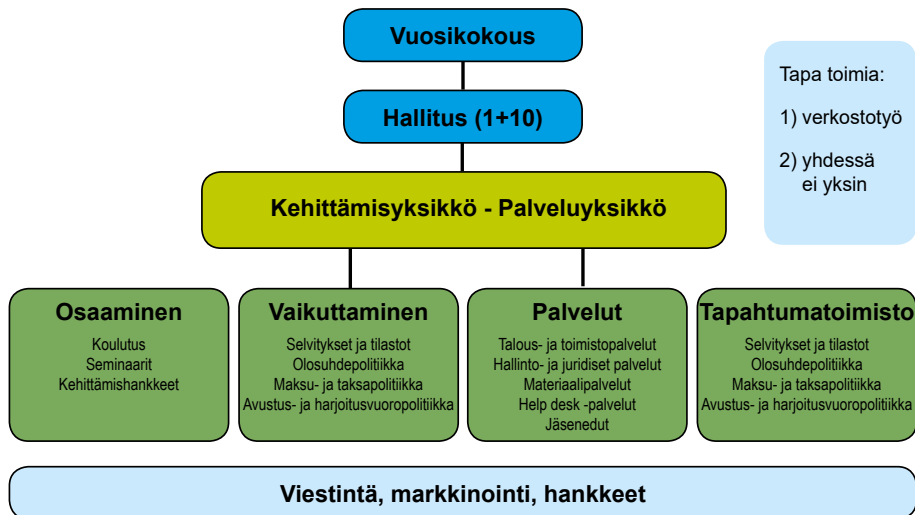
Vuosikokous

Hallitus (1+10)

Kehittämisyksikkö - Palveluyksikkö

Tapa toimia:

1) verkostotyö

2) yhdessä ei yksin

Osaaminen

Koulutus
Seminaarit
Kehittämishankkeet

Vaikuttaminen

Selvitykset ja tilastot
Olosuhdepolitiikka
Maksu- ja taksapolitiikka
Avustus- ja harjoitusvuoropolitiikka

Palvelut

Talous- ja toimistopalvelut
Hallinto- ja juridiset palvelut
Materiaalipalvelut
Help desk -palvelut
Jäsenedut

Tapahtumatoimisto

Selvitykset ja tilastot
Olosuhdepolitiikka
Maksu- ja taksapolitiikka
Avustus- ja harjoitusvuoropolitiikka

Viestintä, markkinointi, hankkeet